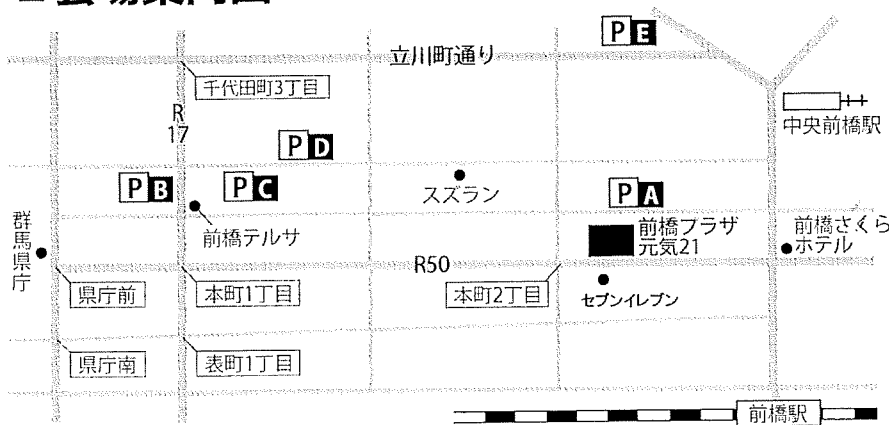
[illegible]

P E

立川町通り

千代田町3丁目

R
17

P D

P B

P C

スズラン

P A

中央前橋駅

前橋テルサ

前橋プラザ
元気21

前橋さくら
ホテル

群馬県庁

R50

県庁前

本町1丁目

本町2丁目

セブンイレブン

県庁南

表町1丁目

前橋駅